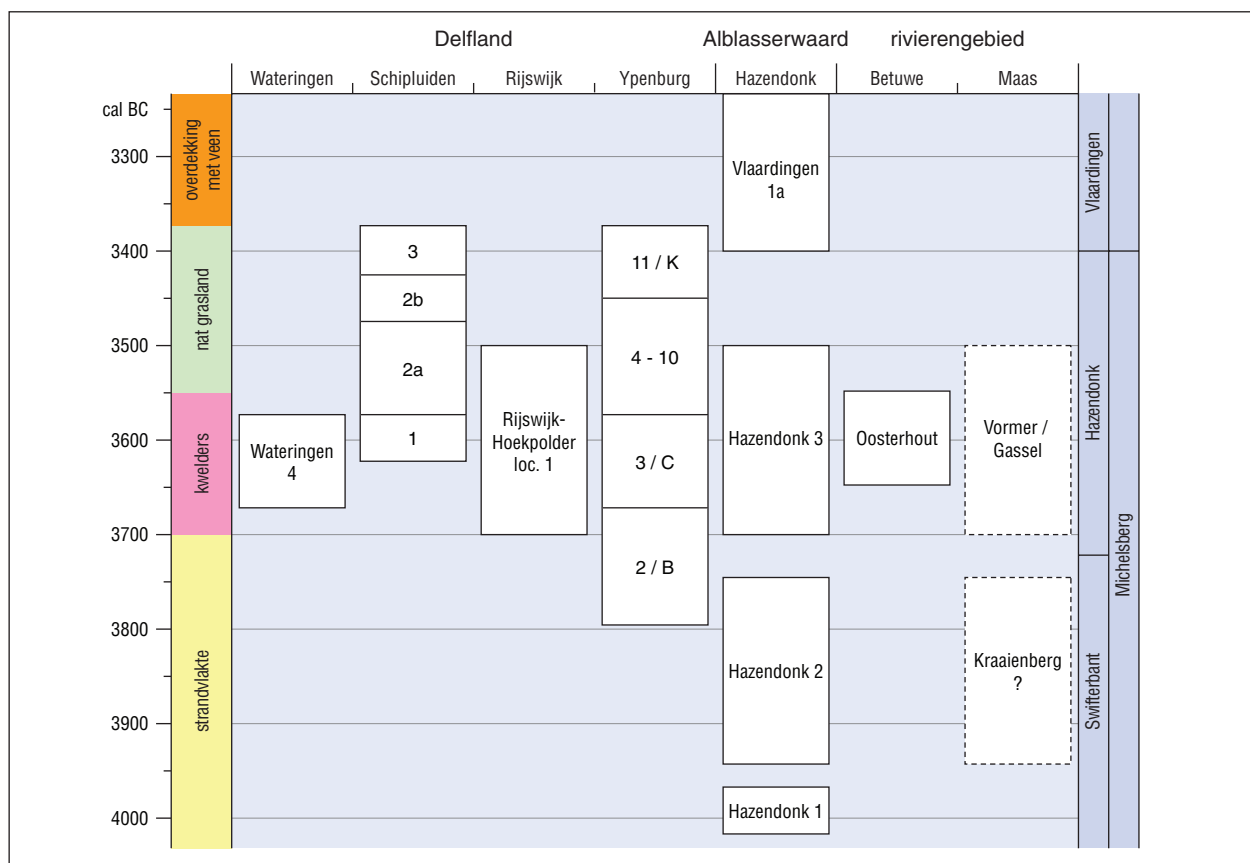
Delfland Alblasserwaard rivierengebied

Wateringen | Schipluiden | Rijswijk | Ypenburg | Hazendonk | Betuwe | Maas

cal BC
3300
3400
3500
3600
3700
3800
3900
4000

overdekking met veen
nat grasland
kwelders
strandvlakte

Wateringen 4

3
2b
2a
1

Rijswijk-Hoekpolder loc. 1

11 / K
4 - 10
3 / C
2 / B

Vlaardingen 1a
Hazendonk 3
Hazendonk 2
Hazendonk 1

Oosterhout

Vormer / Gassel
Kraaienberg ?

Vlaardingen
Hazendonk
Swifterbant
Michelsberg